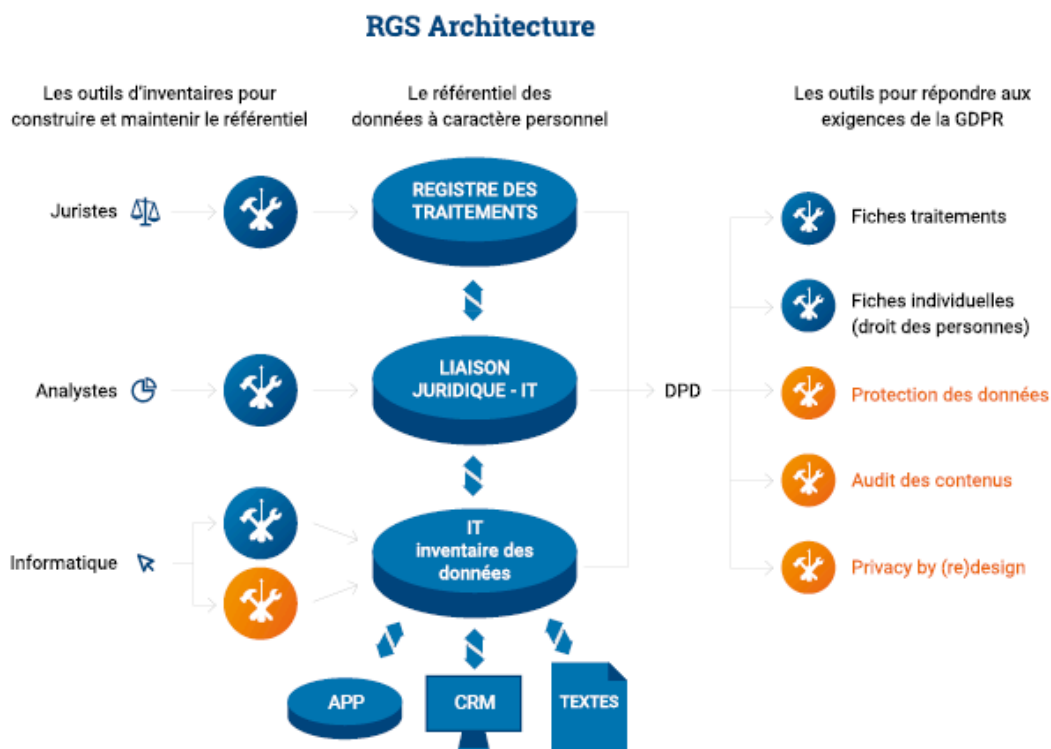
RGS Architecture

Les outils d'inventaires pour construire et maintenir le référentiel

Le référentiel des données à caractère personnel

Les outils pour répondre aux exigences de la GDPR

Juristes

Analystes

Informatique

REGISTRE DES TRAITEMENTS

LIAISON JURIDIQUE - IT

IT inventaire des données

DPD

Fiches traitements

Fiches individuelles (droit des personnes)

Protection des données

Audit des contenus

Privacy by (re)design

APP

CRM

TEXTES